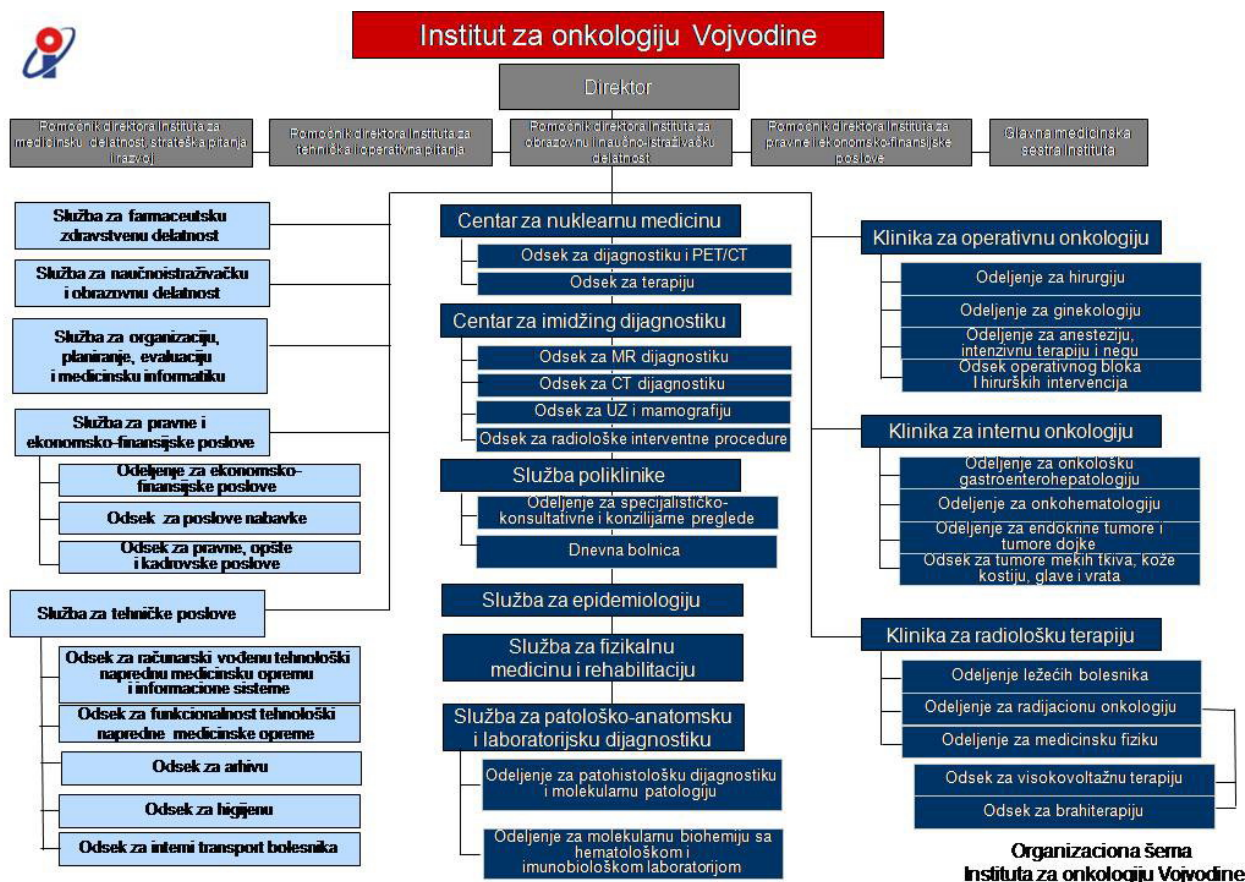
Institut za onkologiju Vojvodine

Direktor

Pomoćnik direktora Instituta za medicinsku delatnost, strateška pitanja i razvoj

Pomoćnik direktora Instituta za tehnička i operativna pitanja

Pomoćnik direktora Instituta za obrazovnu i naučno-istraživačku delatnost

Pomoćnik direktora Instituta za pravne i ekonomsko-finansijske poslove

Glavna medicinska sestra Instituta

Služba za farmaceutsku zdravstvenu delatnost

Služba za naučnoistraživačku i obrazovnu delatnost

Služba za organizaciju, planiranje, evaluaciju i medicinsku informatiku

Služba za pravne i ekonomsko-finansijske poslove

Odeljenje za ekonomsko-finansijske poslove

Odsek za poslove nabavke

Odsek za pravne, opšte i kadrovske poslove

Služba za tehničke poslove

Odsek za računarski vođenu tehnološki naprednu medicinsku opremu i informacione sisteme

Odsek za funkcionalnost tehnološki napredne medicinske opreme

Odsek za arhivu

Odsek za higijenu

Odsek za interni transport bolesnika

Centar za nuklearnu medicinu

Odsek za dijagnostiku i PET/CT

Odsek za terapiju

Centar za imidžing dijagnostiku

Odsek za MR dijagnostiku

Odsek za CT dijagnostiku

Odsek za UZ i mamografiju

Odsek za radiološke interventne procedure

Služba poliklinike

Odeljenje za specijalističko-konsultativne i konzilijarne preglede

Dnevna bolnica

Služba za epidemiologiju

Služba za fizikalnu medicinu i rehabilitaciju

Služba za patološko-anatomsku i laboratorijsku dijagnostiku

Odeljenje za patohistološku dijagnostiku i molekularnu patologiju

Odeljenje za molekularnu biohemiju sa hematološkom i imunobiološkom laboratorijom

Klinika za operativnu onkologiju

Odeljenje za hirurgiju

Odeljenje za ginekologiju

Odeljenje za anesteziju, intenzivnu terapiju i negu

Odsek operativnog bloka i hirurških intervencija

Klinika za internu onkologiju

Odeljenje za onkološku gastroenterohepatologiju

Odeljenje za onkohematologiju

Odeljenje za endokrine tumore i tumore dojke

Odsek za tumore mekih tkiva, kože kostiju, glave i vrata

Klinika za radiološku terapiju

Odeljenje ležećih bolesnika

Odeljenje za radijacionu onkologiju

Odeljenje za medicinsku fiziku

Odsek za visokovoltažnu terapiju

Odsek za brahiterapiju

Organizaciona šema Instituta za onkologiju Vojvodine